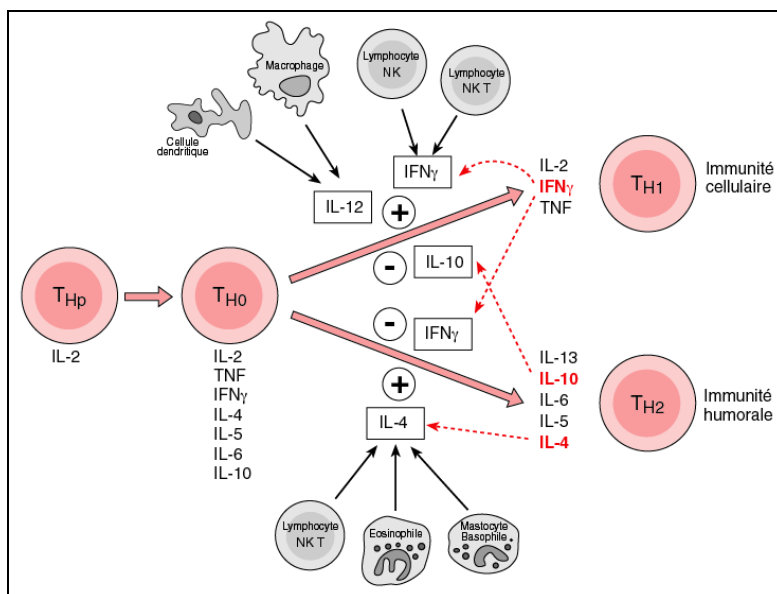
Macrophage

Lymphocyte NK

Lymphocyte NK T

Cellule dendritique

IFNγ

IL-12

+

IL-2
IFNγ
TNF

$T_{H1}$

Immunité cellulaire

$T_{Hp}$

IL-2

$T_{H0}$

IL-2
TNF
IFNγ
IL-4
IL-5
IL-6
IL-10

-

IL-10

-

IFNγ

+

IL-4

IL-13
IL-10
IL-6
IL-5
IL-4

$T_{H2}$

Immunité humorale

Lymphocyte NK T

Eosinophile

Mastocyte Basophile